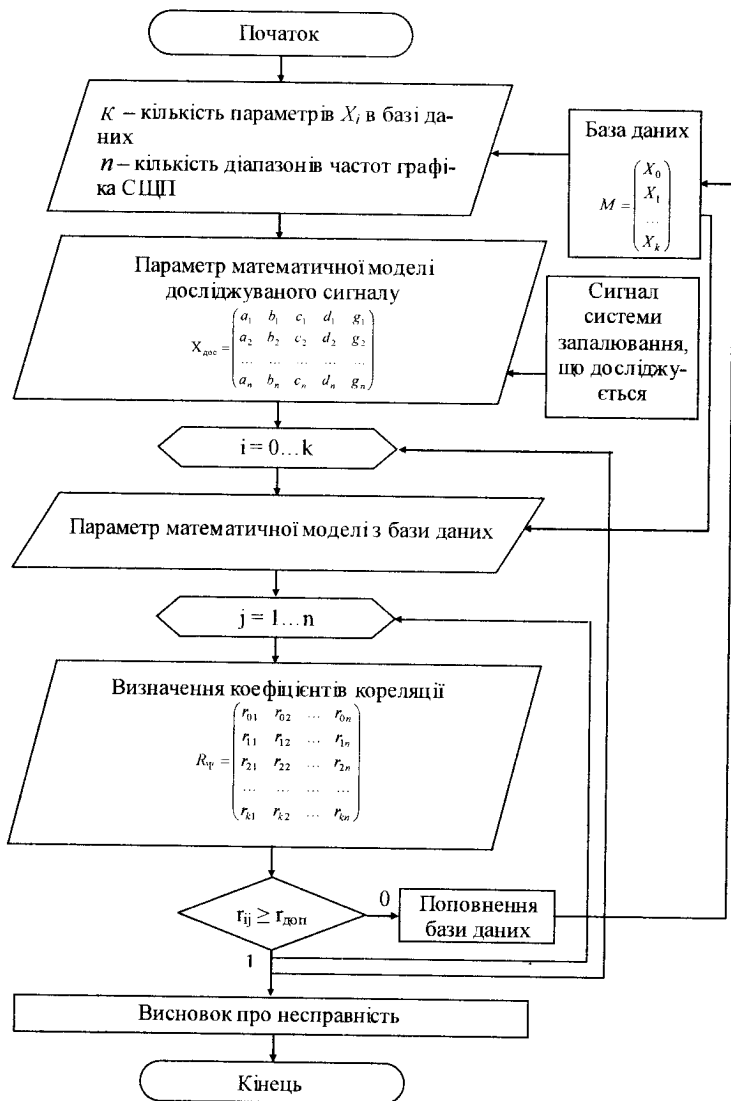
Початок

$K$ – кількість параметрів $X_i$ в базі даних
$n$ – кількість діапазонів частот графіка СЩП

База даних
$M = \begin{pmatrix} X_0 \\ X_1 \\ \dots \\ X_k \end{pmatrix}$

Параметр математичної моделі досліджуваного сигналу
$X_{дос} = \begin{pmatrix} a_1 & b_1 & c_1 & d_1 & g_1 \\ a_2 & b_2 & c_2 & d_2 & g_2 \\ \dots & \dots & \dots & \dots & \dots \\ a_n & b_n & c_n & d_n & g_n \end{pmatrix}$

Сигнал системи запалювання, що досліджується

i = 0…k

Параметр математичної моделі з бази даних

j = 1…n

Визначення коефіцієнтів кореляції
$R_{ij} = \begin{pmatrix} r_{01} & r_{02} & \dots & r_{0n} \\ r_{11} & r_{12} & \dots & r_{1n} \\ r_{21} & r_{22} & \dots & r_{2n} \\ \dots & \dots & \dots & \dots \\ r_{k1} & r_{k2} & \dots & r_{kn} \end{pmatrix}$

$r_{ij} \geq r_{доп}$

0

Поповнення бази даних

1

Висновок про несправність

Кінець